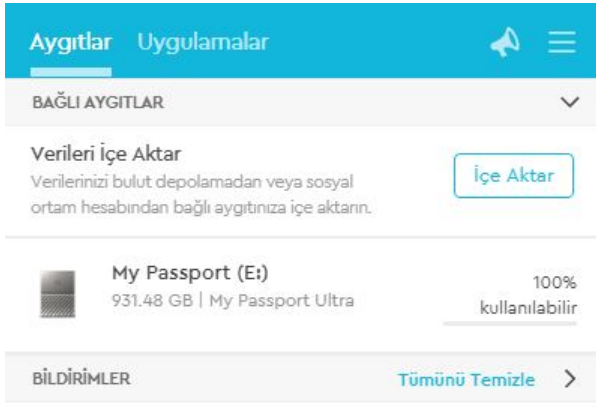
Aygıtlar Uygulamalar

BAĞLI AYGITLAR

Verileri İçe Aktar
Verilerinizi bulut depolamadan veya sosyal ortam hesabından bağlı aygıtınıza içe aktarın.

İçe Aktar

My Passport (E:)
931.48 GB | My Passport Ultra

100%
kullanılabilir

BİLDİRİMLER

Tümünü Temizle